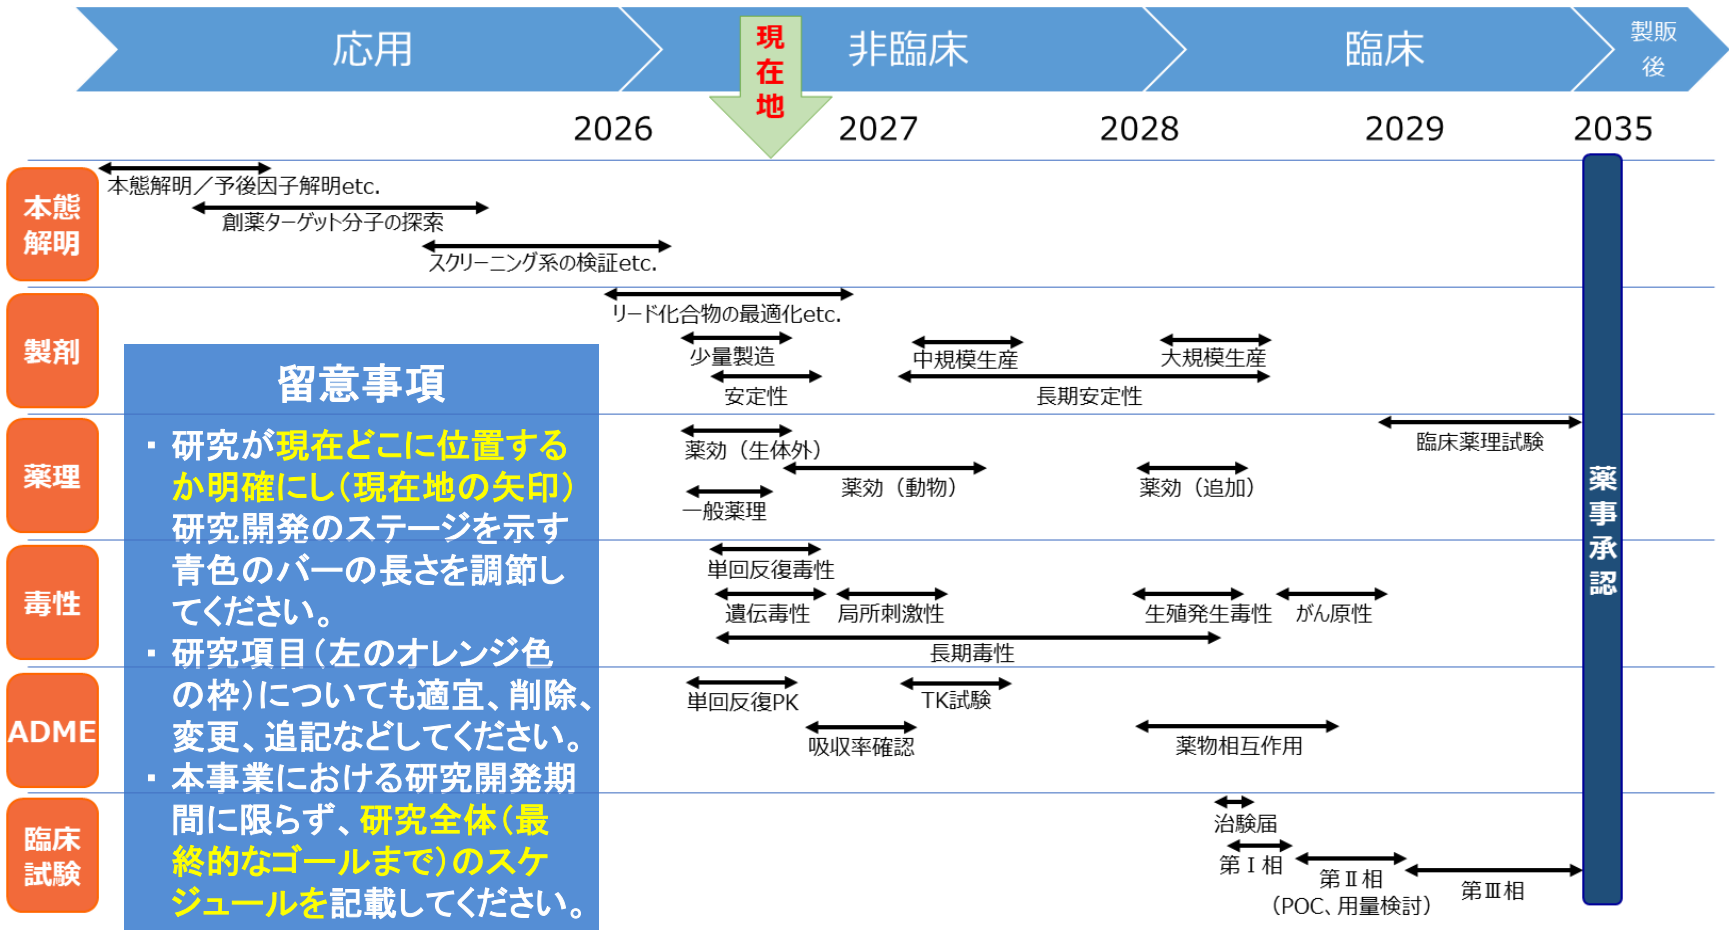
応用 非臨床 臨床 製販後

現在地

2026 2027 2028 2029 2035

本態解明
本態解明／予後因子解明etc.
創薬ターゲット分子の探索
スクリーニング系の検証etc.

製剤
リード化合物の最適化etc.
少量製造
安定性
中規模生産
大規模生産
長期安定性

薬理
薬効（生体外）
薬効（動物）
一般薬理
薬効（追加）
臨床薬理試験

毒性
単回反復毒性
遺伝毒性
局所刺激性
長期毒性
生殖発生毒性
がん原性

ADME
単回反復PK
TK試験
吸収率確認
薬物相互作用

臨床試験
治験届
第Ⅰ相
第Ⅱ相
（POC、用量検討）
第Ⅲ相

薬事承認

留意事項
・研究が現在どこに位置するか明確にし（現在地の矢印）研究開発のステージを示す青色のバーの長さを調節してください。
・研究項目（左のオレンジ色の枠）についても適宜、削除、変更、追記などしてください。
・本事業における研究開発期間に限らず、研究全体（最終的なゴールまで）のスケジュールを記載してください。